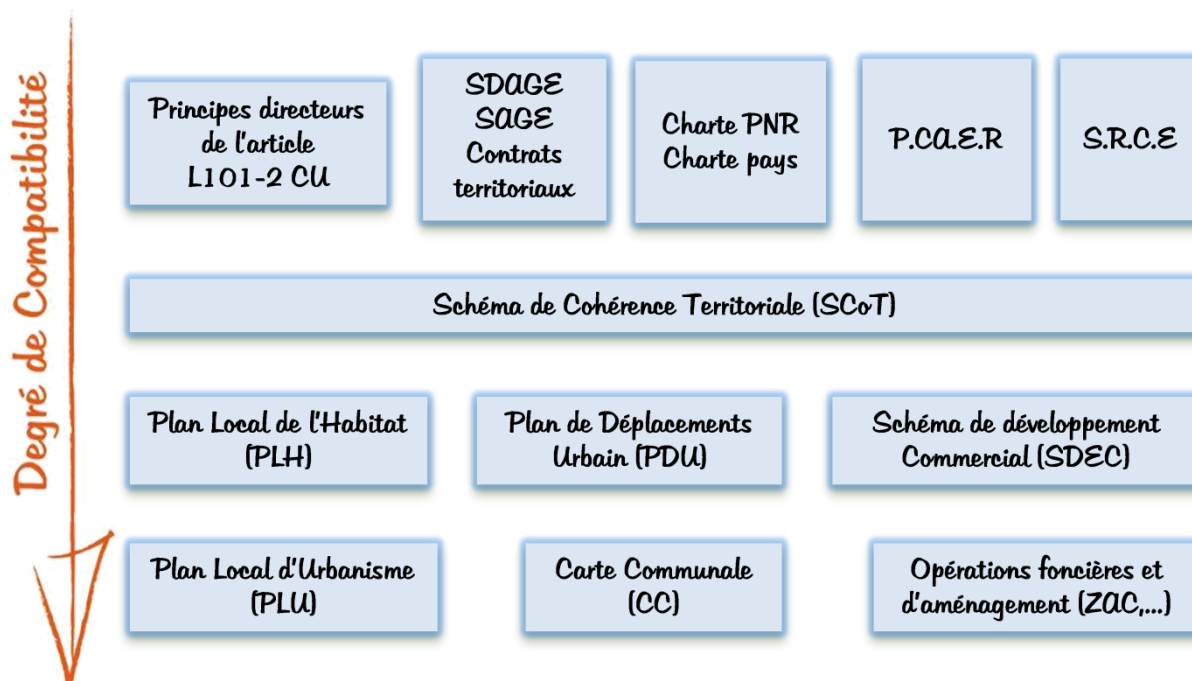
Degré de Compatibilité

Principes directeurs de l'article L101-2 CU

SDAGE
SAGE
Contrats territoriaux

Charte PNR
Charte pays

P.CA.E.R

S.R.C.E

Schéma de Cohérence Territoriale (SCoT)

Plan Local de l'Habitat (PLH)

Plan de Déplacements Urbain (PDU)

Schéma de développement Commercial (SDEC)

Plan Local d'Urbanisme (PLU)

Carte Communale (CC)

Opérations foncières et d'aménagement (ZAC,...)